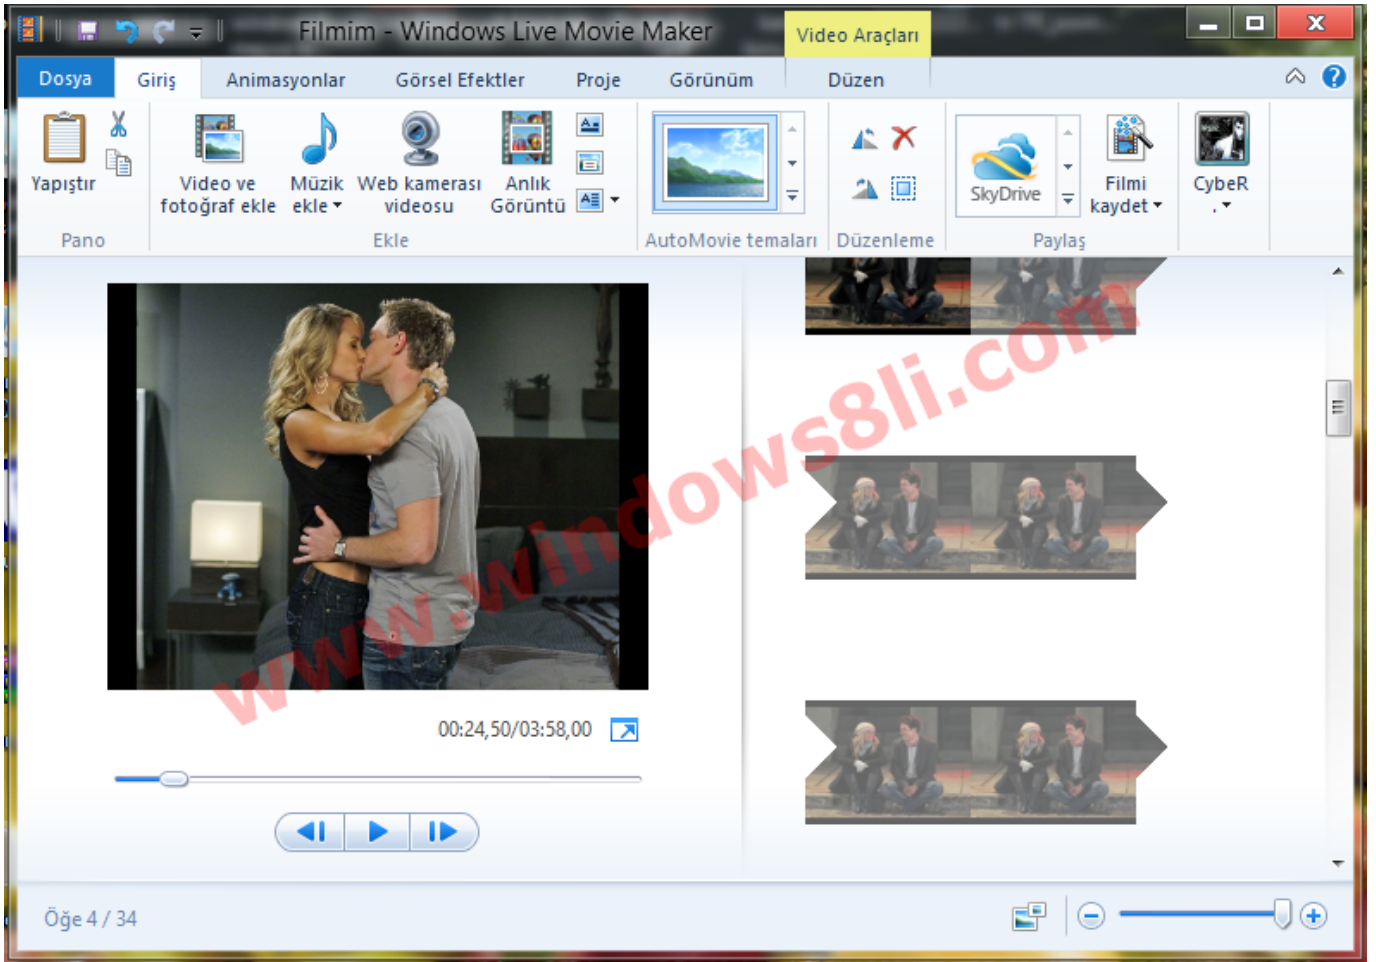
Filmim - Windows Live Movie Maker

Video Araçları

Dosya

Giriş

Animasyonlar

Görsel Efektler

Proje

Görünüm

Düzen

Yapıştır

Pano

Video ve fotoğraf ekle

Müzik ekle

Web kamerası videosu

Anlık Görüntü

Ekle

AutoMovie temaları

Düzenleme

SkyDrive

Filmi kaydet

Paylaş

CybeR

www.windows8li.com

00:24,50/03:58,00

Öğe 4 / 34